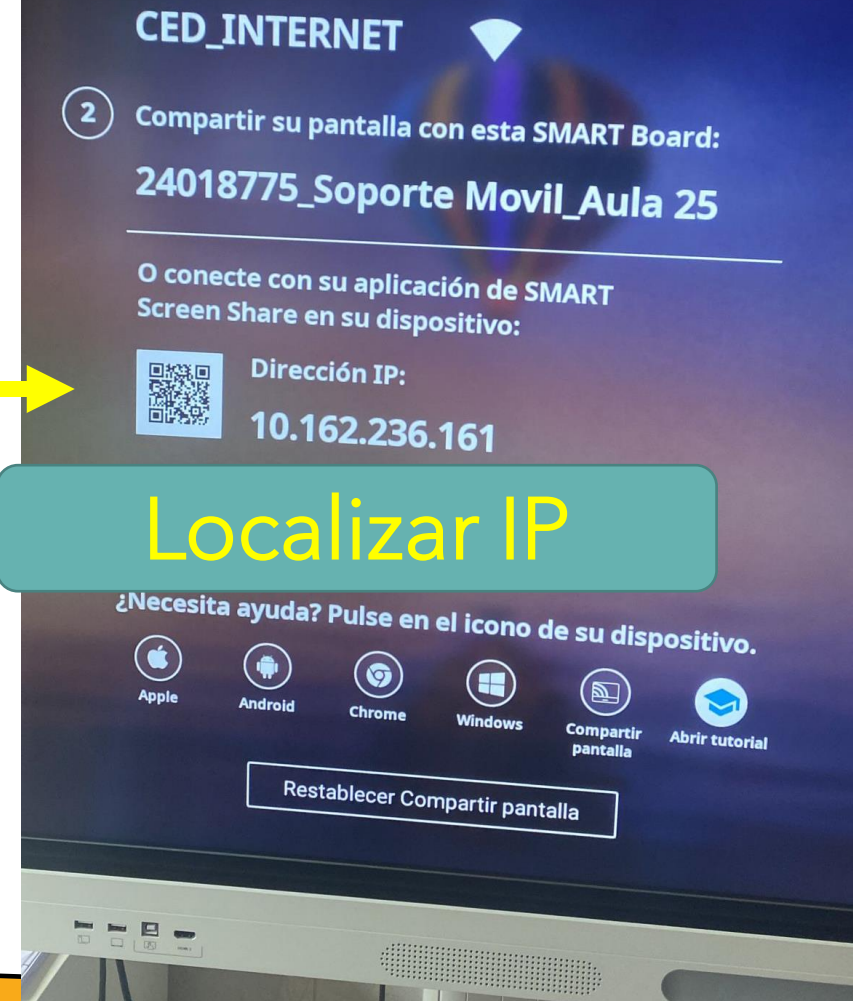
CED_INTERNET

2 Compartir su pantalla con esta SMART Board:

24018775_Soporte Movil_Aula 25

O conecte con su aplicación de SMART Screen Share en su dispositivo:

Dirección IP:

10.162.236.161

Localizar IP

¿Necesita ayuda? Pulse en el icono de su dispositivo.

Apple
Android
Chrome
Windows
Compartir pantalla
Abrir tutorial

Restablecer Compartir pantalla